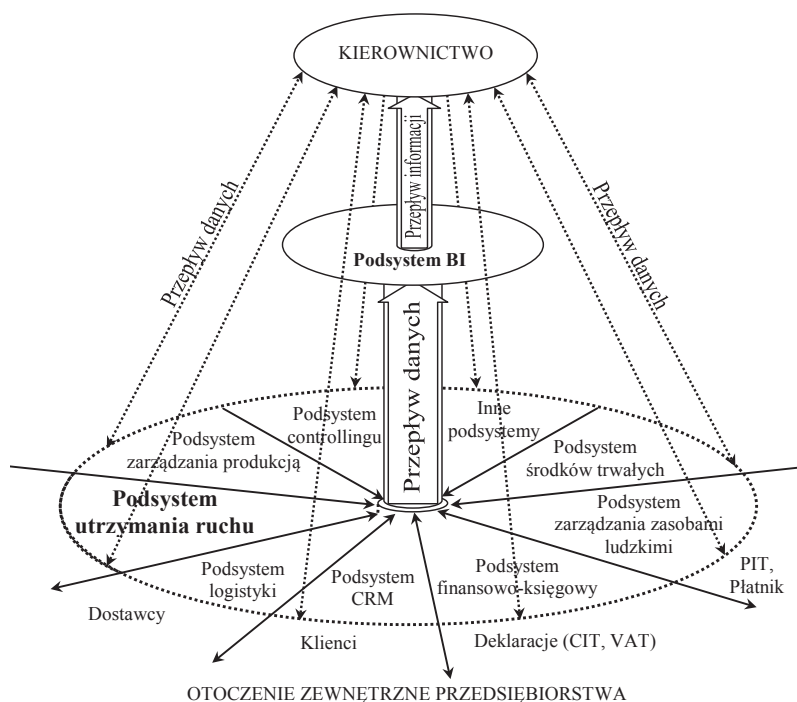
KIEROWNICTWO

Przepływ informacji

Przepływ danych

Przepływ danych

Podsystem BI

Przepływ danych

Podsystem controllingu

Inne podsystemy

Podsystem zarządzania produkcją

Podsystem środków trwałych

Podsystem utrzymania ruchu

Podsystem zarządzania zasobami ludzkimi

Podsystem logistyki

Podsystem CRM

Podsystem finansowo-księgowy

PIT, Płatnik

Dostawcy

Klienci

Deklaracje (CIT, VAT)

OTOCZENIE ZEWNĘTRZNE PRZEDSIĘBIORSTWA